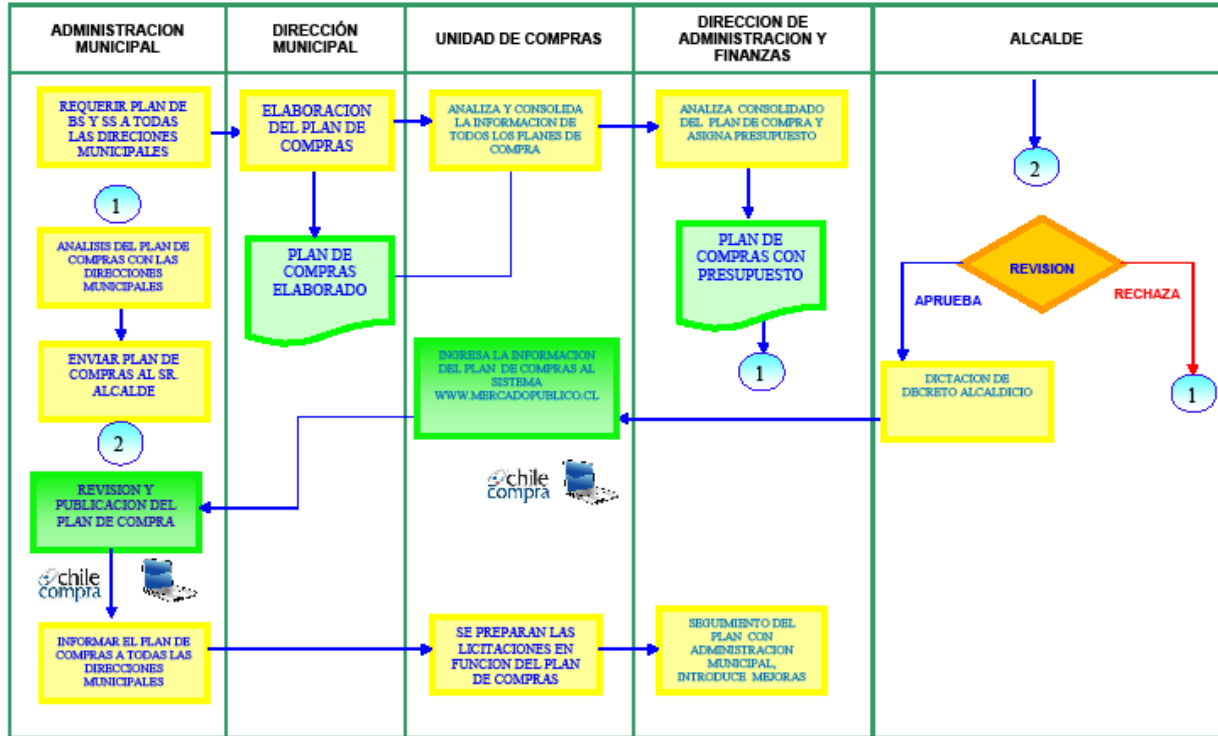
ADMINISTRACION MUNICIPAL

DIRECCIÓN MUNICIPAL

UNIDAD DE COMPRAS

DIRECCION DE ADMINISTRACION Y FINANZAS

ALCALDE

REQUERIR PLAN DE BS Y SS A TODAS LAS DIRECIONES MUNICIPALES

ELABORACION DEL PLAN DE COMPRAS

ANALIZA Y CONSOLIDA LA INFORMACION DE TODOS LOS PLANES DE COMPRA

ANALIZA CONSOLIDADO DEL PLAN DE COMPRA Y ASIGNA PRESUPUESTO

2

1

ANALISIS DEL PLAN DE COMPRAS CON LAS DIRECCIONES MUNICIPALES

PLAN DE COMPRAS ELABORADO

PLAN DE COMPRAS CON PRESUPUESTO

REVISION

APRUEBA

RECHAZA

ENVIAR PLAN DE COMPRAS AL SR. ALCALDE

INGRESA LA INFORMACION DEL PLAN DE COMPRAS AL SISTEMA WWW.MERCADOPUBLICO.CL

1

DICTACION DE DECRETO ALCALDICIO

1

2

chile compra

REVISION Y PUBLICACION DEL PLAN DE COMPRA

chile compra

INFORMAR EL PLAN DE COMPRAS A TODAS LAS DIRECCIONES MUNICIPALES

SE PREPARAN LAS LICITACIONES EN FUNCION DEL PLAN DE COMPRAS

SEGUIMIENTO DEL PLAN CON ADMINISTRACION MUNICIPAL, INTRODUCE MEJORAS